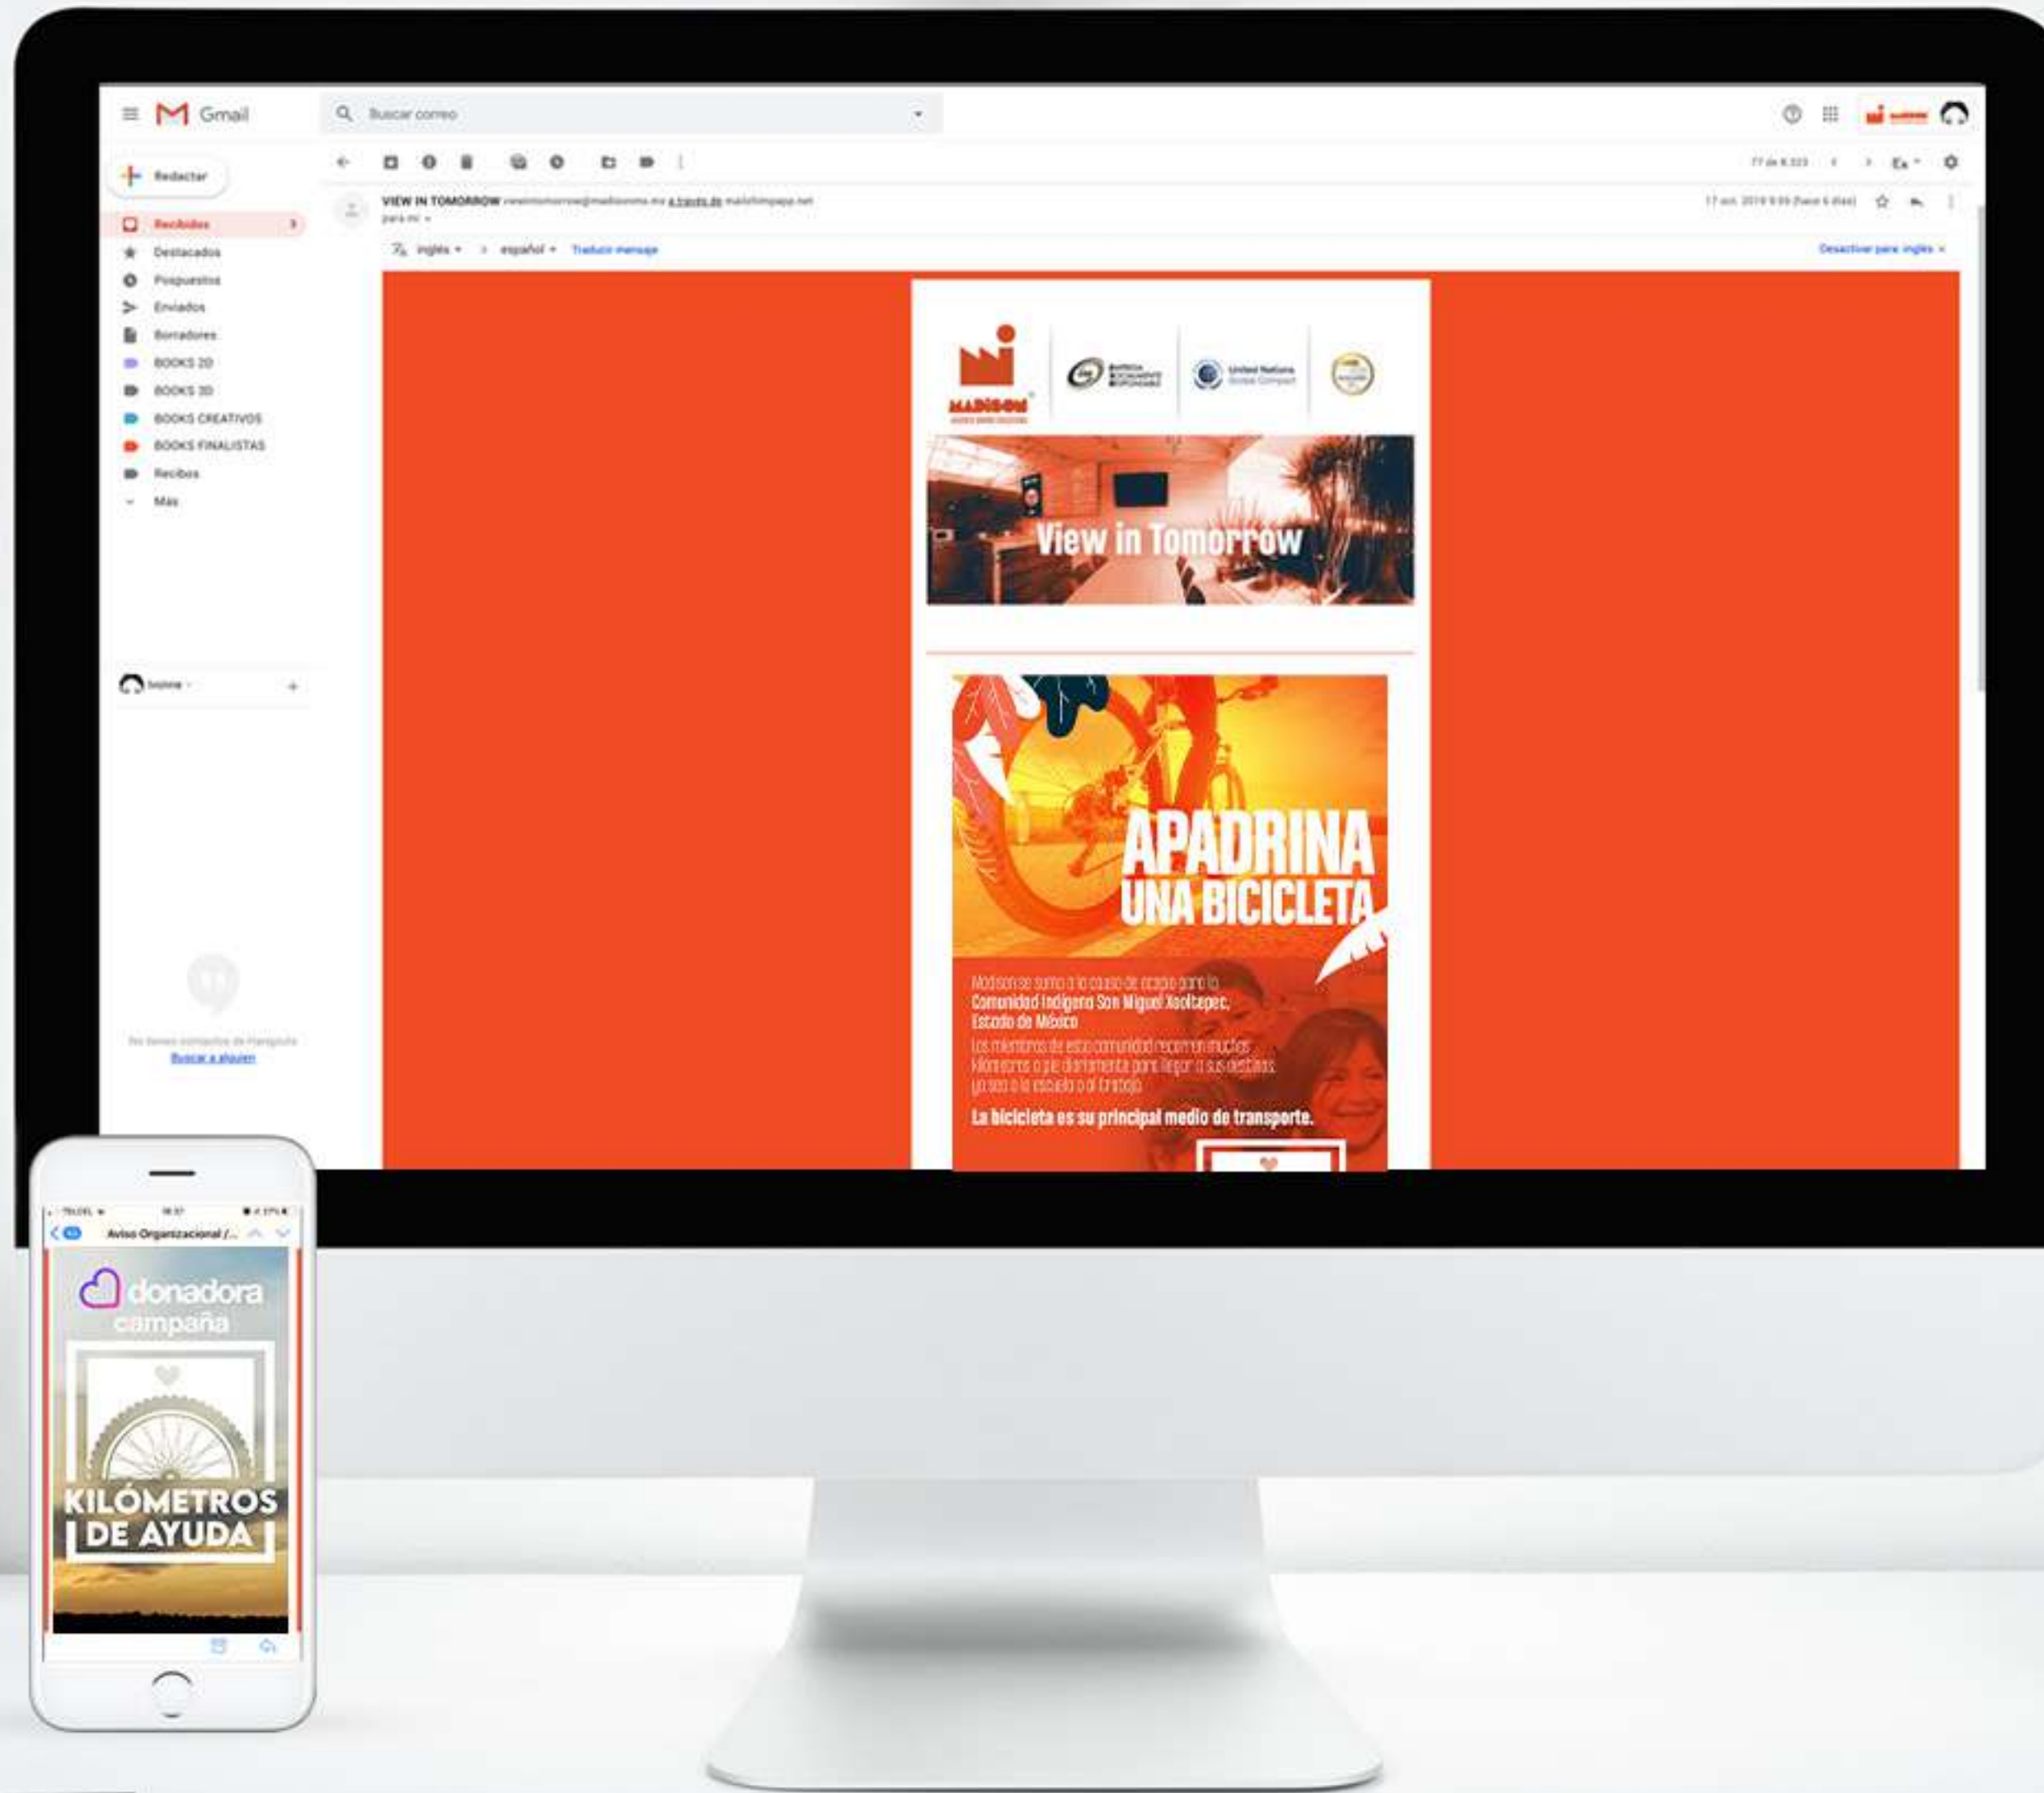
Gmail

Buscar correo

Redactar

Recibidos

Destacados

Pospuestos

Enviados

Borradores

BOOKS 2D

BOOKS 3D

BOOKS CREATIVOS

BOOKS FINALISTAS

Recibos

Más

VIEW IN TOMORROW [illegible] a través de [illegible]

para mí

inglés > español Traducir mensaje

Desactivar para: inglés

MADISON

United Nations Global Compact

View in Tomorrow

APADRINA UNA BICICLETA

Madison se suma a la causa de acopio para la Comunidad Indígena San Miguel Xooltepec, Estado de México

Los miembros de esta comunidad recorren muchos kilómetros a pie diariamente para llegar a sus destinos, ya sea a la escuela o al trabajo.

La bicicleta es su principal medio de transporte.

No tienes contactos de Hangouts

Buscar a alguien

Aviso Organizacional /...

donadora campaña

KILÓMETROS DE AYUDA